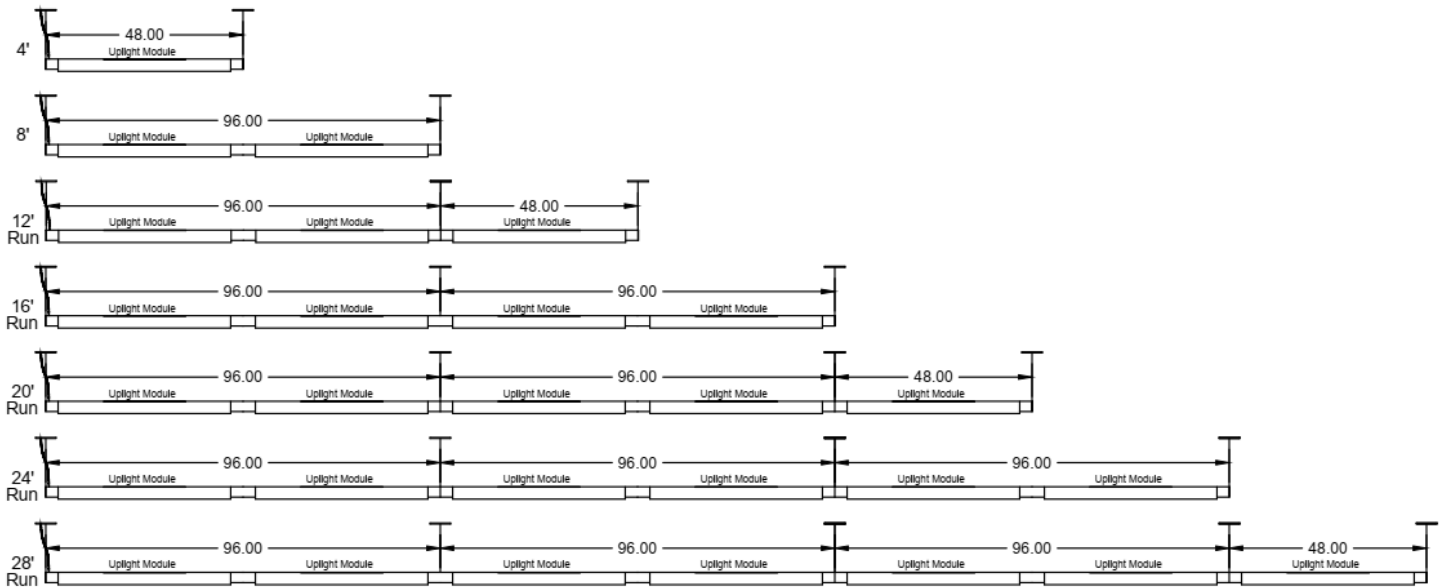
4'
48.00
Uplight Module

8'
96.00
Uplight Module Uplight Module

12' Run
96.00
Uplight Module Uplight Module
48.00
Uplight Module

16' Run
96.00
Uplight Module Uplight Module
96.00
Uplight Module Uplight Module

20' Run
96.00
Uplight Module Uplight Module
96.00
Uplight Module Uplight Module
48.00
Uplight Module

24' Run
96.00
Uplight Module Uplight Module
96.00
Uplight Module Uplight Module
96.00
Uplight Module Uplight Module

28' Run
96.00
Uplight Module Uplight Module
96.00
Uplight Module Uplight Module
96.00
Uplight Module Uplight Module
48.00
Uplight Module